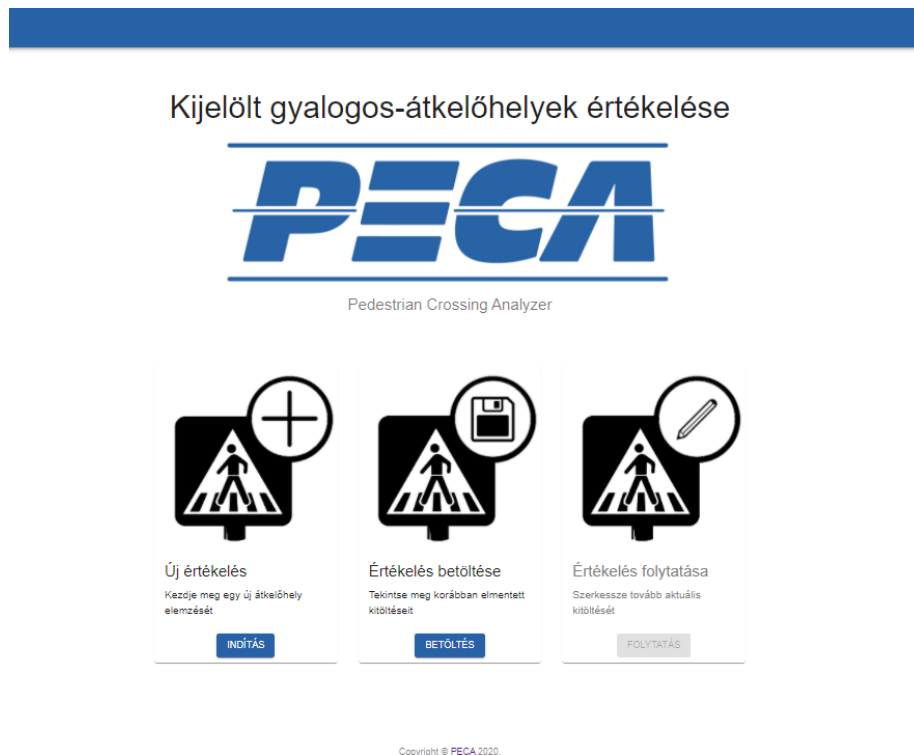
Kijelölt gyalogos-átkelőhelyek értékelése

PECA

Pedestrian Crossing Analyzer

Új értékelés

Kezdje meg egy új átkelőhely elemzését

INDÍTÁS

Értékelés betöltése

Tekintse meg korábban elmentett kitöltéseit

BETÖLTÉS

Értékelés folytatása

Szerkessze tovább aktuális kitöltését

FOLYTATÁS

Copyright © PECA 2020.